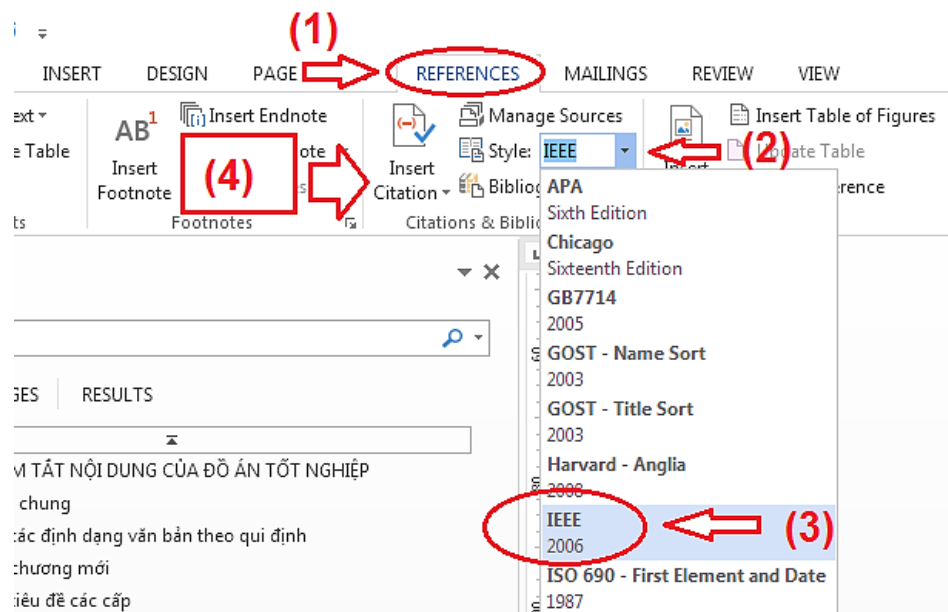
(1)

INSERT DESIGN PAGE REFERENCES MAILINGS REVIEW VIEW

ext
e Table
ts

AB$^1$
Insert Footnote

Insert Endnote
ote

(4)

Footnotes

Insert Citation

Manage Sources
Style: IEEE
Bibliog

Citations & Bibli

Insert Table of Figures
Update Table
erence

(2)

APA
Sixth Edition
Chicago
Sixteenth Edition
GB7714
2005
GOST - Name Sort
2003
GOST - Title Sort
2003
Harvard - Anglia
2008
IEEE
2006
ISO 690 - First Element and Date
1987

(3)

GES RESULTS

M TẮT NỘI DUNG CỦA ĐỒ ÁN TỐT NGHIỆP
chung
các định dạng văn bản theo qui định
chương mới
tiêu đề các cấp